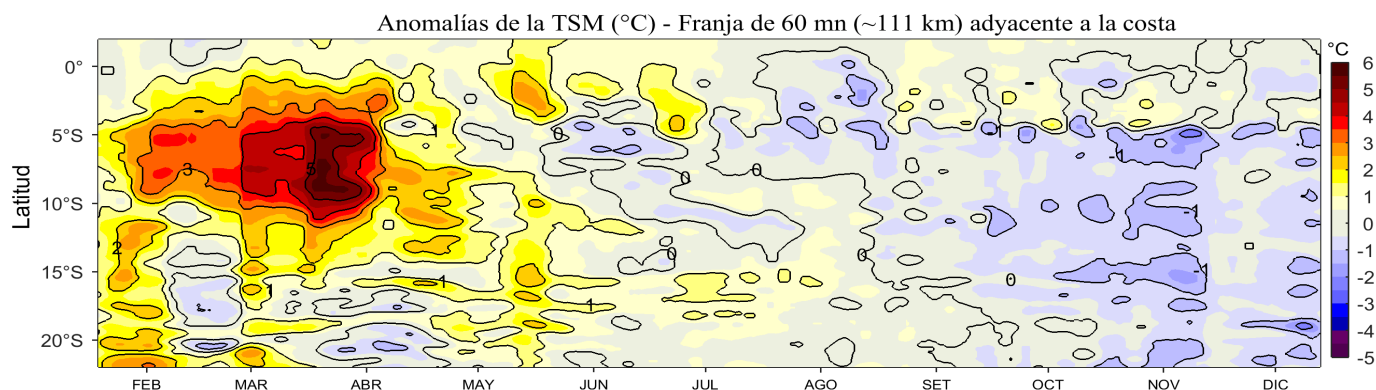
Anomalías de la TSM (°C) - Franja de 60 mn (~111 km) adyacente a la costa

Latitud

0°
5°S
10°S
15°S
20°S

FEB MAR ABR MAY JUN JUL AGO SET OCT NOV DIC

°C
6
5
4
3
2
1
0
-1
-2
-3
-4
-5

3
5
2
1
1
1
0
0
0
0
0
0
-1
-1
-1
-1
1